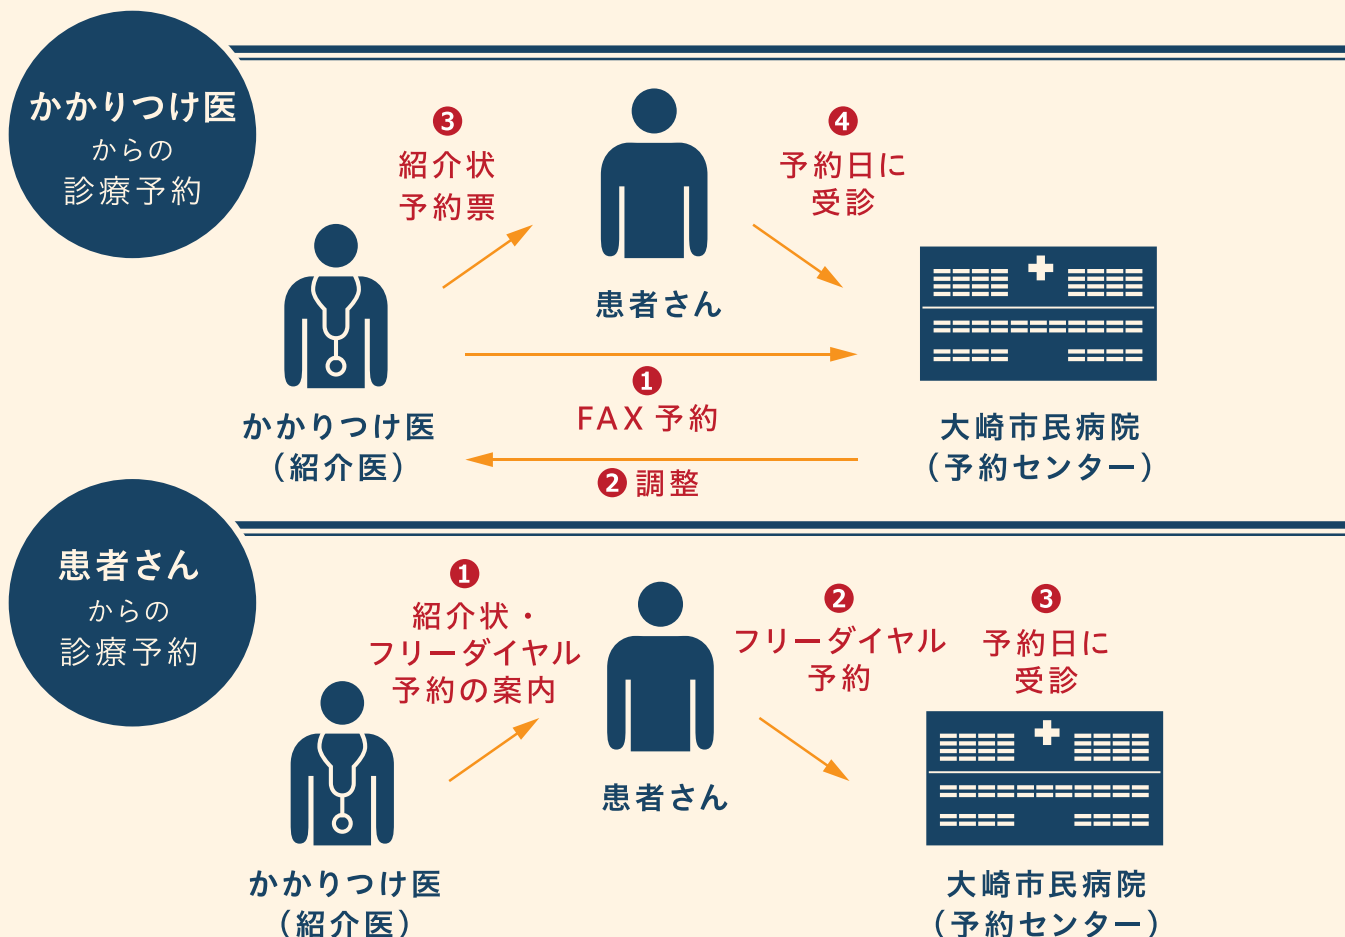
かかりつけ医
からの
診療予約

❸
紹介状
予約票

患者さん

❹
予約日に
受診

かかりつけ医
（紹介医）

❶
FAX 予約

❷ 調整

大崎市民病院
（予約センター）

患者さん
からの
診療予約

❶
紹介状・
フリーダイヤル
予約の案内

患者さん

❷
フリーダイヤル
予約

❸
予約日に
受診

かかりつけ医
（紹介医）

大崎市民病院
（予約センター）